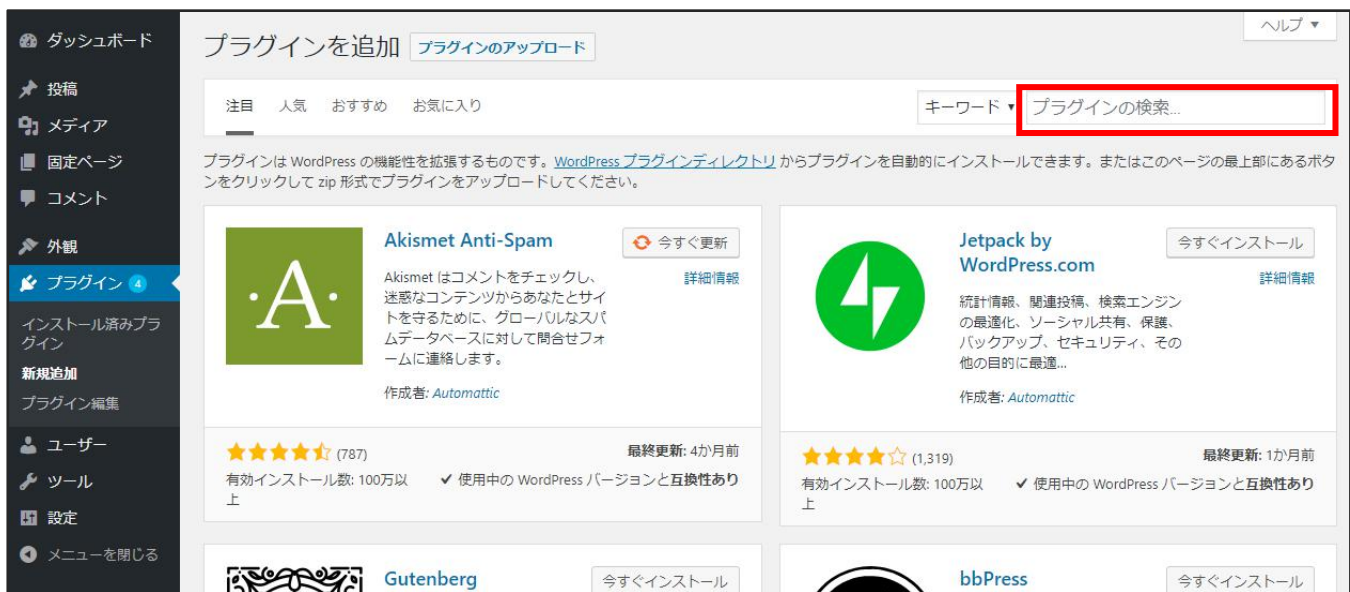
ダッシュボード
投稿
メディア
固定ページ
コメント
外観
プラグイン 4
インストール済みプラグイン
新規追加
プラグイン編集
ユーザー
ツール
設定
メニューを閉じる

ヘルプ ▾

プラグインを追加 プラグインのアップロード

注目 人気 おすすめ お気に入り

キーワード ▾ プラグインの検索...

プラグインは WordPress の機能を拡張するものです。WordPress プラグインディレクトリ からプラグインを自動的にインストールできます。またはこのページの最上部にあるボタンをクリックして zip 形式でプラグインをアップロードしてください。

Akismet Anti-Spam
今すぐ更新
詳細情報
Akismet はコメントをチェックし、迷惑なコンテンツからあなたとサイトを守るために、グローバルなスパムデータベースに対して問合せフォームに連絡します。
作成者: Automattic
(787)
最終更新: 4か月前
有効インストール数: 100万以上
✔ 使用中の WordPress バージョンと互換性あり

Jetpack by WordPress.com
今すぐインストール
詳細情報
統計情報、関連投稿、検索エンジンの最適化、ソーシャル共有、保護、バックアップ、セキュリティ、その他の目的に最適...
作成者: Automattic
(1,319)
最終更新: 1か月前
有効インストール数: 100万以上
✔ 使用中の WordPress バージョンと互換性あり

Gutenberg
今すぐインストール

bbPress
今すぐインストール